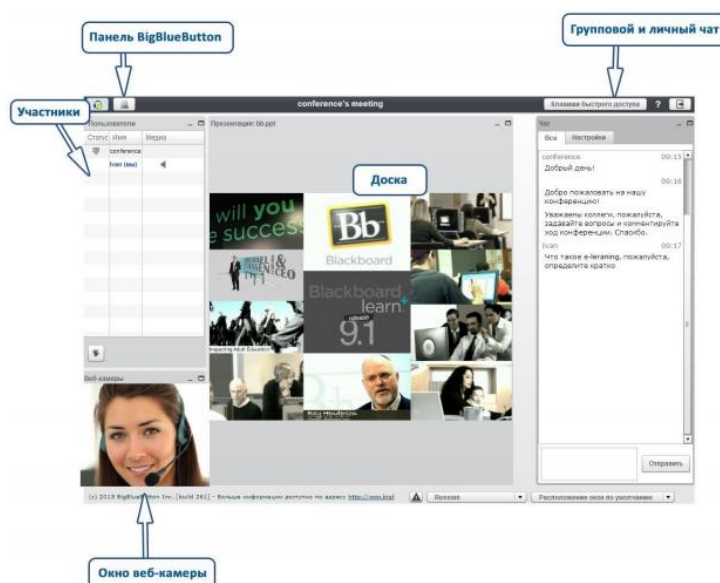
Панель BigBlueButton

Групповой и личный чат

Участники

conference's meeting

Клавиши быстрого доступа ?

Пользователи

Статус Имя Медиа

conference

Ivan (вы)

Презентация: bb.ppt

Доска

will you success

Bb Blackboard

Blackboard learn 9.1

Impacting Adult Education

Чат

Все Настройки

conference 00:15

Добрый день!

00:16

Добро пожаловать на нашу конференцию!

Уважаемы коллеги, пожалуйста, задавайте вопросы и комментируйте ход конференции. Спасибо.

Ivan 00:17

Что такое e-leraning, пожалуйста, определите кратко

Отправить

Веб-камеры

(c) 2010 BigBlue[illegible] Inc. (build 261) - Больше информации доступно по адресу http://www.bigb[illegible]

Russian

Расположение окон по умолчанию

Окно веб-камеры